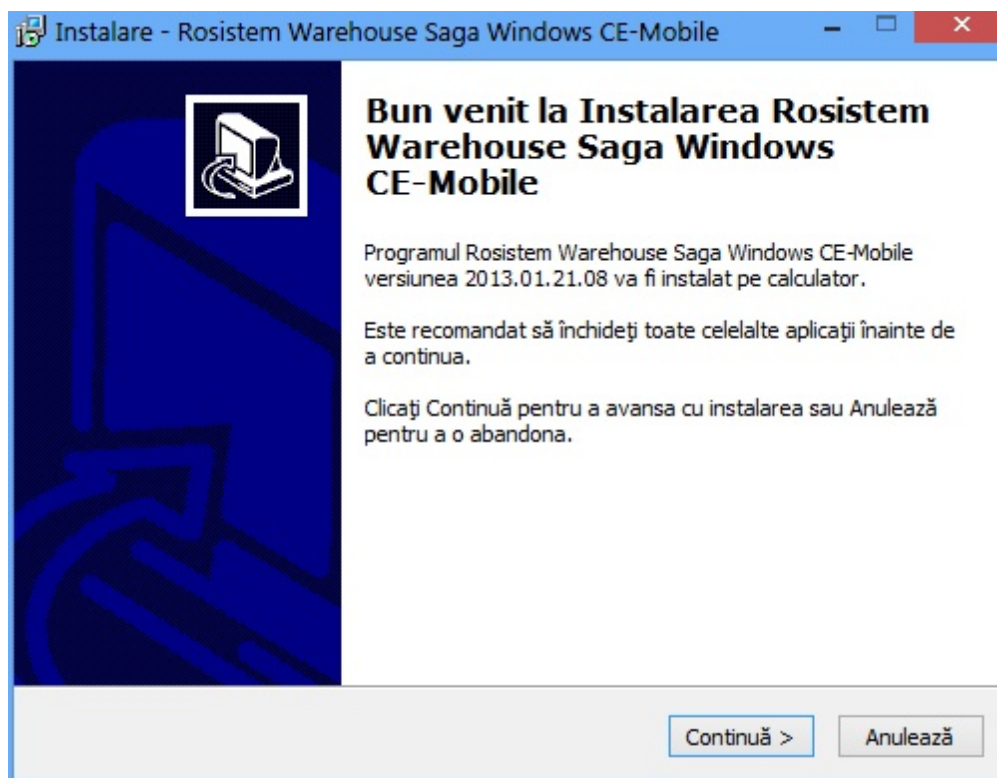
Instalare - Rosistem Warehouse Saga Windows CE-Mobile

Bun venit la Instalarea Rosistem Warehouse Saga Windows CE-Mobile

Programul Rosistem Warehouse Saga Windows CE-Mobile versiunea 2013.01.21.08 va fi instalat pe calculator.

Este recomandat să închideţi toate celelalte aplicaţii înainte de a continua.

Clicaţi Continuă pentru a avansa cu instalarea sau Anulează pentru a o abandona.

Continuă >

Anulează